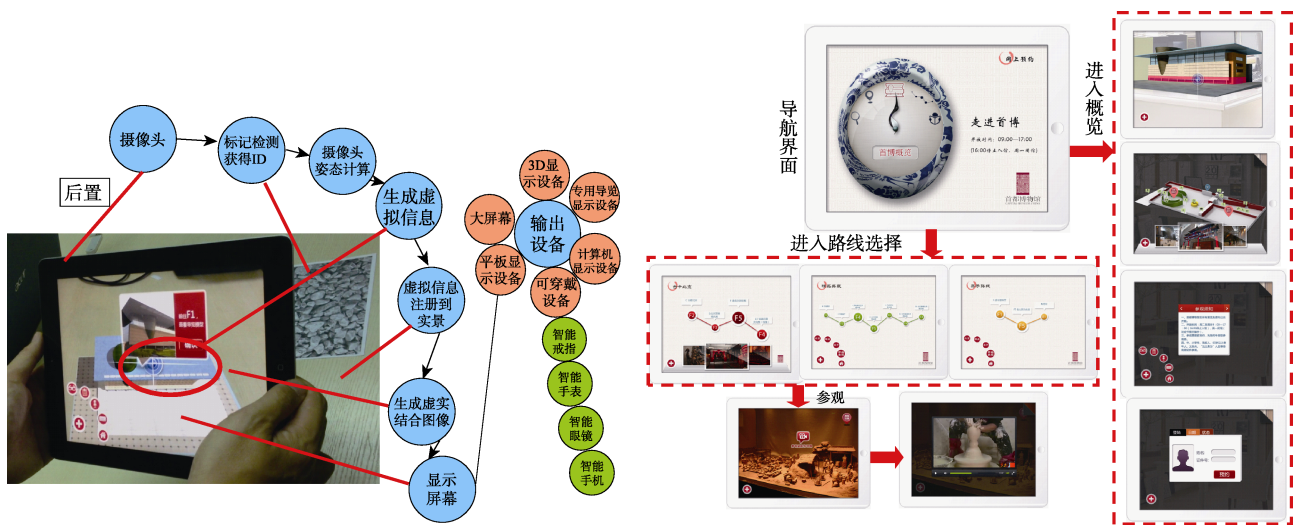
摄像头

标记检测获得ID

摄像头姿态计算

后置

生成虚拟信息

虚拟信息注册到实景

生成虚实结合图像

显示屏幕

3D显示设备

专用导览显示设备

大屏幕

输出设备

计算机显示设备

平板显示设备

可穿戴设备

智能戒指

智能手表

智能眼镜

智能手机

导航界面

走进首博

首博概览

进入路线选择

参观

进入概览